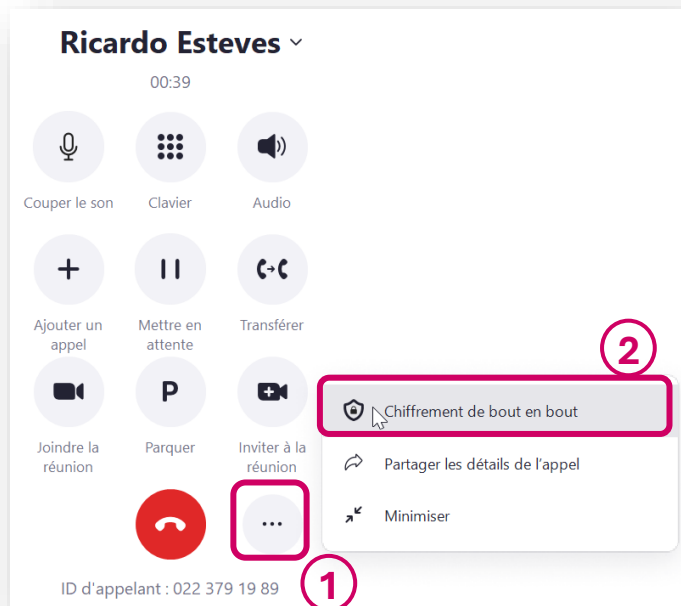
Ricardo Esteves

00:39

Couper le son

Clavier

Audio

Ajouter un appel

Mettre en attente

Transférer

Joindre la réunion

P

Parquer

Inviter à la réunion

...

ID d'appelant : 022 379 19 89

1

2

Chiffrement de bout en bout

Partager les détails de l'appel

Minimiser